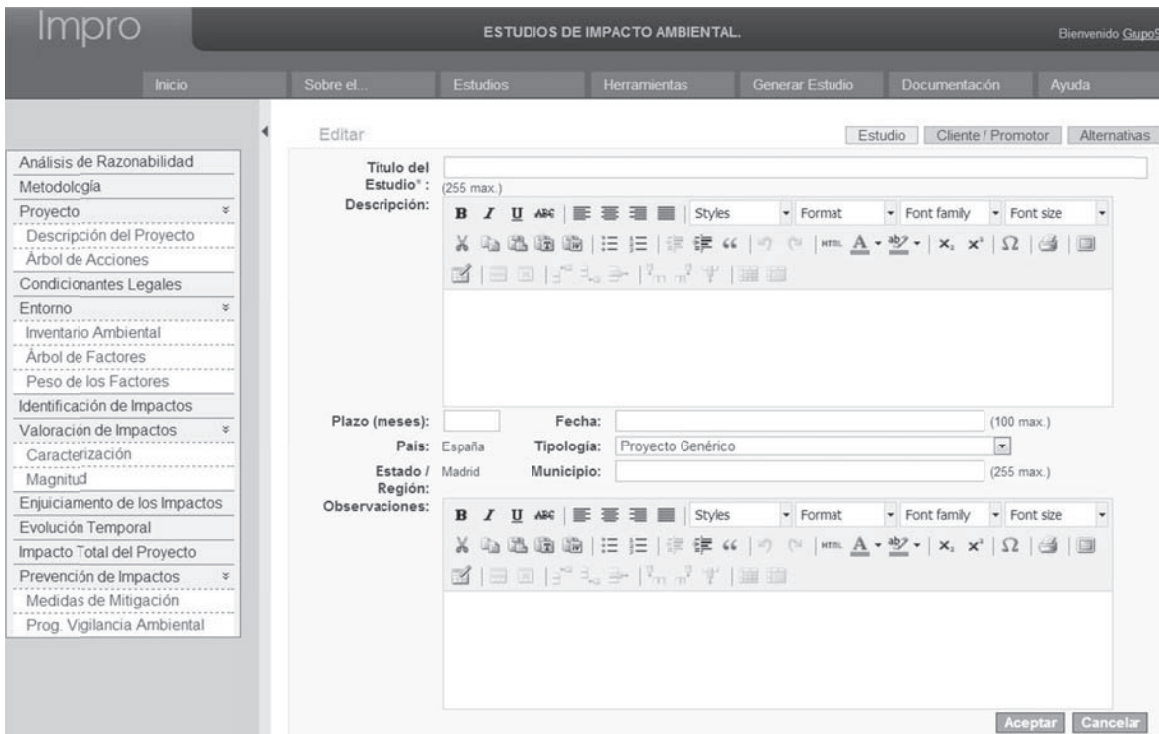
Impro

ESTUDIOS DE IMPACTO AMBIENTAL.

Bienvenido GupoS

Inicio | Sobre el... | Estudios | Herramientas | Generar Estudio | Documentación | Ayuda

Análisis de Razonabilidad
Metodología
Proyecto
Descripción del Proyecto
Árbol de Acciones
Condicionantes Legales
Entorno
Inventario Ambiental
Árbol de Factores
Peso de los Factores
Identificación de Impactos
Valoración de Impactos
Caracterización
Magnitud
Enjuiciamiento de los Impactos
Evolución Temporal
Impacto Total del Proyecto
Prevención de Impactos
Medidas de Mitigación
Prog. Vigilancia Ambiental

Editar

Estudio | Cliente / Promotor | Alternativas

Titulo del Estudio*: (255 max.)

Descripción: B I U ABC Styles Format Font family Font size HTML A $x_2$ $x^2$ Ω

Plazo (meses): Fecha: (100 max.)

País: España Tipología: Proyecto Genérico

Estado / Región: Madrid Municipio: (255 max.)

Observaciones: B I U ABC Styles Format Font family Font size HTML A $x_2$ $x^2$ Ω

Aceptar Cancelar